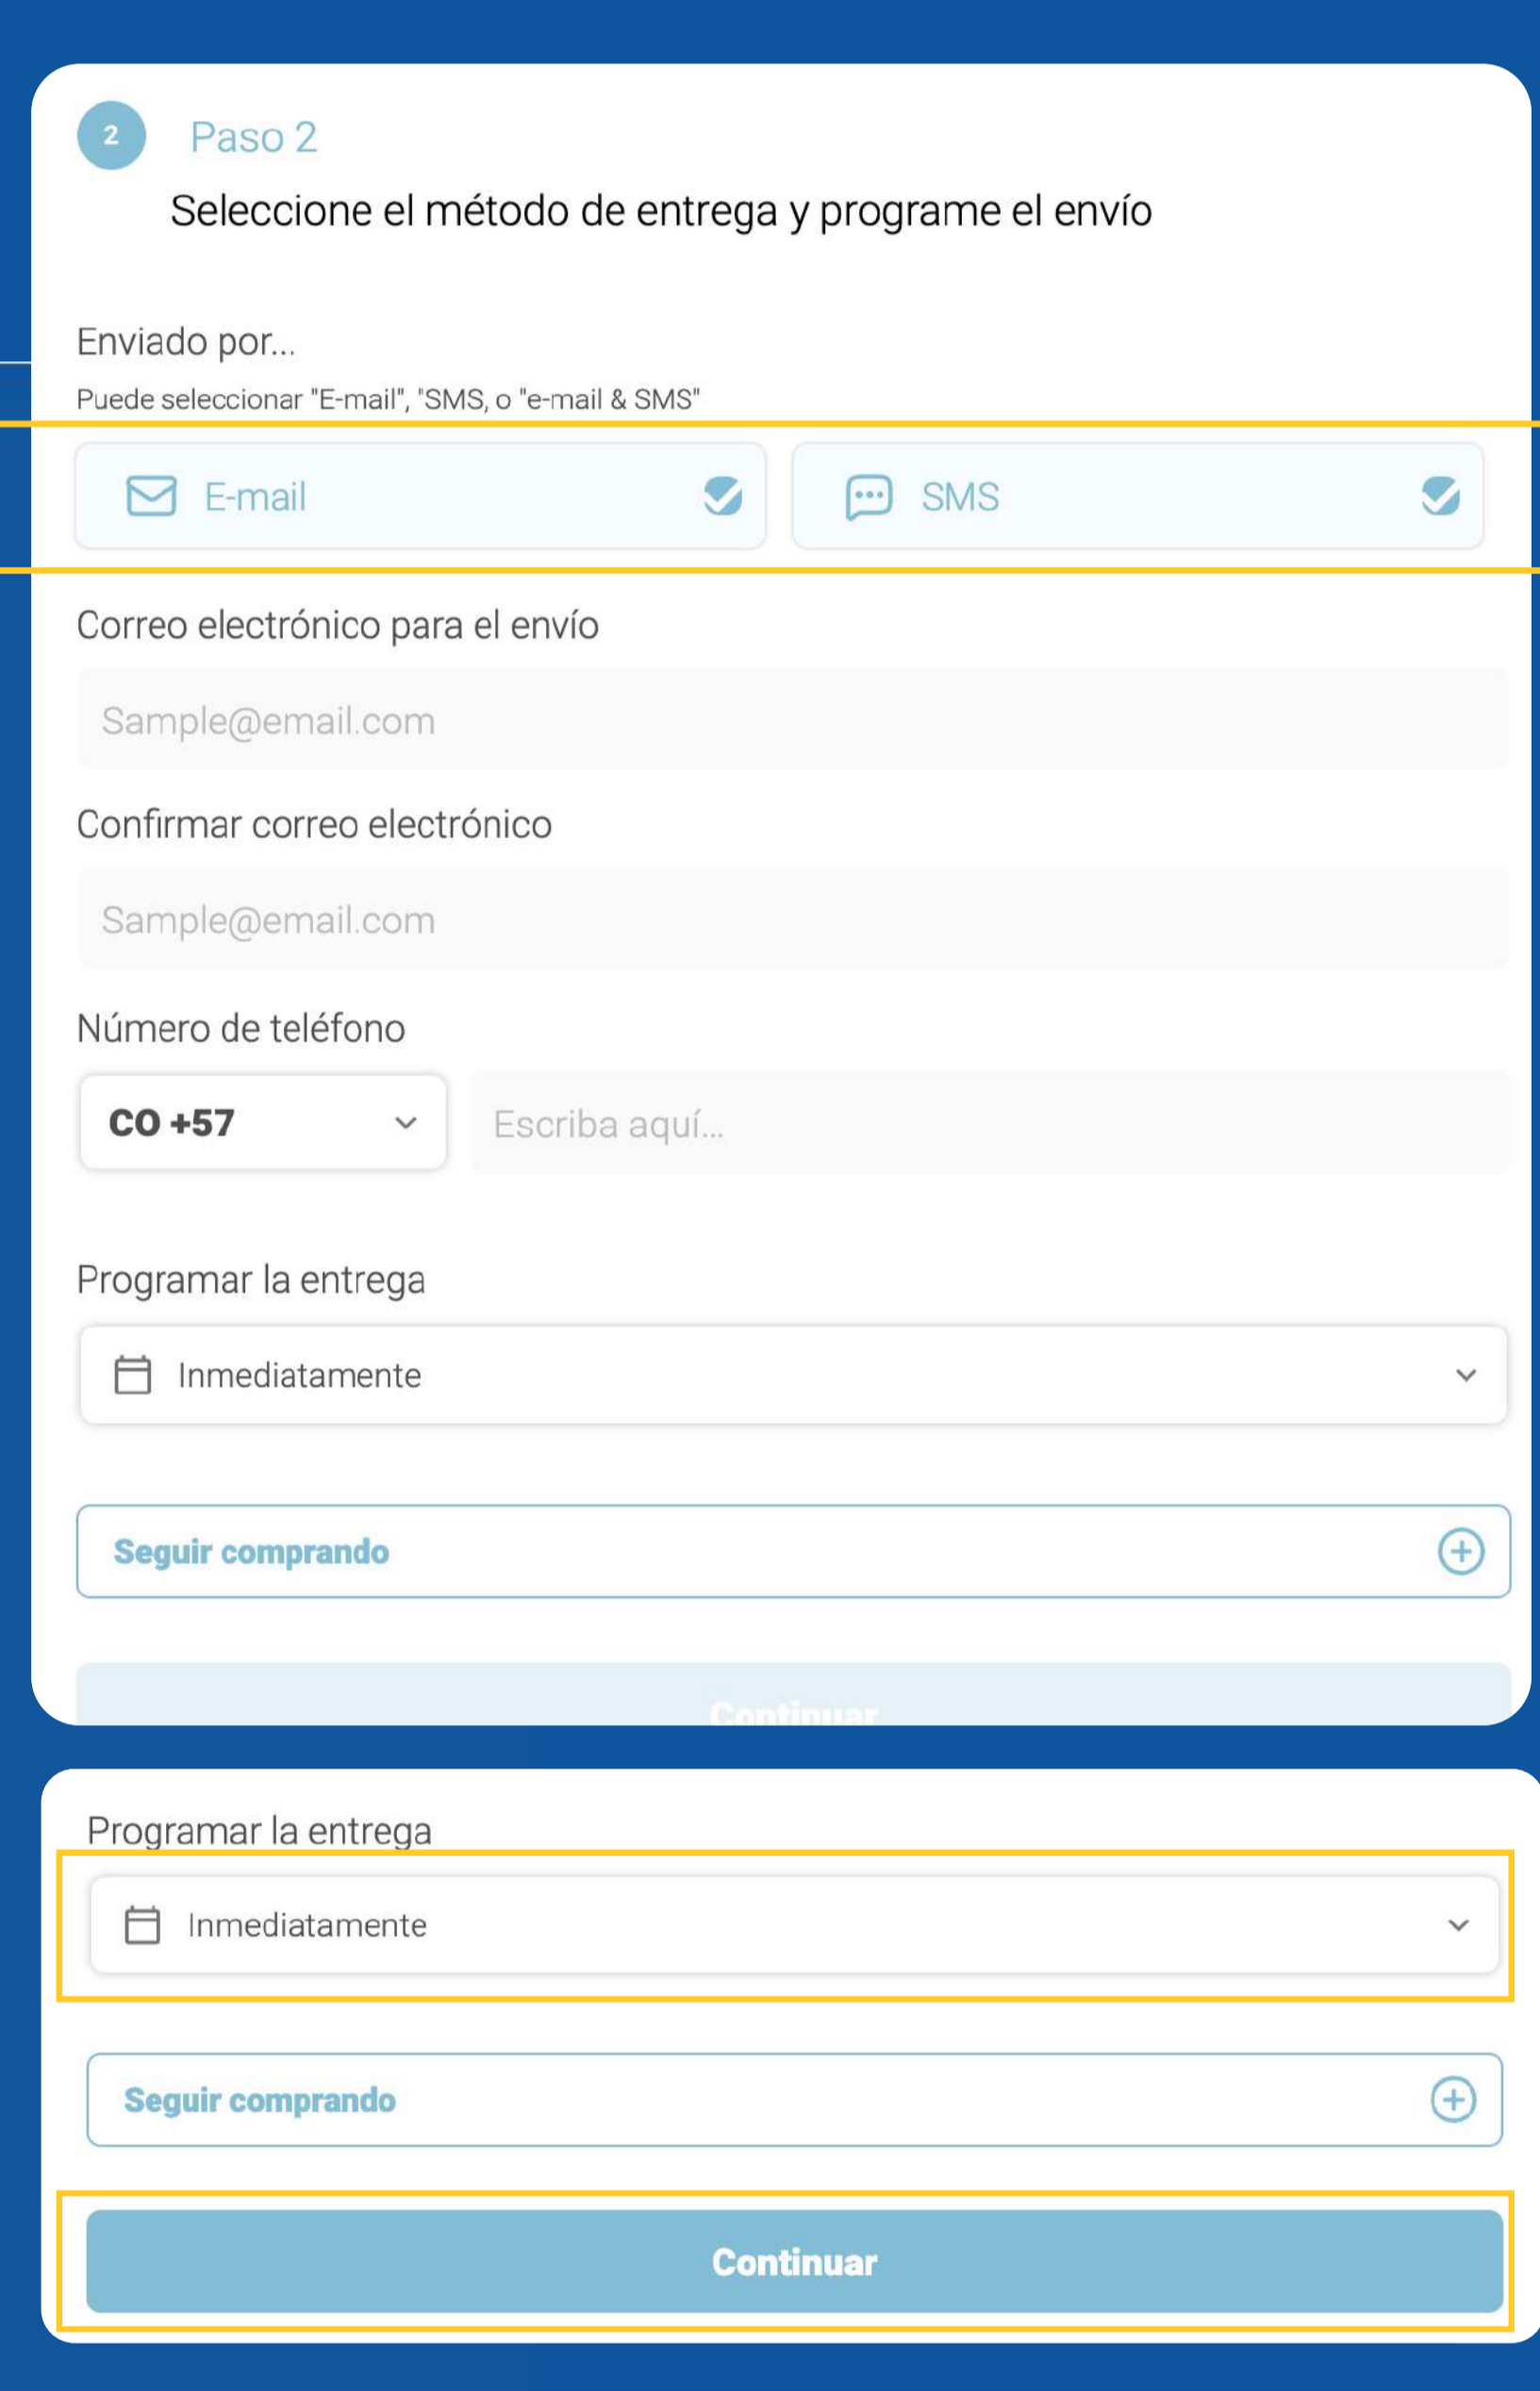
2 Paso 2

Seleccione el método de entrega y programe el envío

Enviado por...

Puede seleccionar "E-mail", "SMS, o "e-mail & SMS"

E-mail

SMS

Correo electrónico para el envío

Sample@email.com

Confirmar correo electrónico

Sample@email.com

Número de teléfono

CO +57

Escriba aquí...

Programar la entrega

Inmediatamente

Seguir comprando

Continuar

Programar la entrega

Inmediatamente

Seguir comprando

Continuar